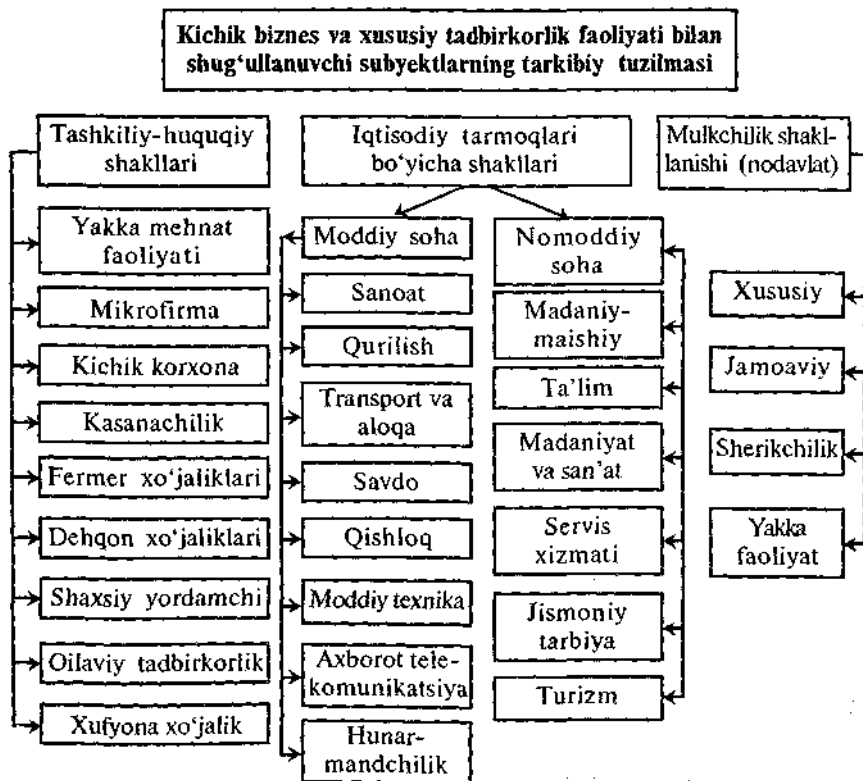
Kichik biznes va xususiy tadbirkorlik faoliyati bilan shug'ullanuvchi subyektlarning tarkibiy tuzilmasi

Tashkiliy-huquqiy shakllari

Iqtisodiy tarmoqlari bo'yicha shakllari

Mulkchilik shakllanishi (nodavlat)

Yakka mehnat faoliyati

Mikrofirma

Kichik korxona

Kasanachilik

Fermer xo'jaliklari

Dehqon xo'jaliklari

Shaxsiy yordamchi

Oilaviy tadbirkorlik

Xufyona xo'jalik

Moddiy soha

Sanoat

Qurilish

Transport va aloqa

Savdo

Qishloq

Moddiy texnika

Axborot telekomunikatsiya

Hunarmandchilik

Nomoddiy soha

Madaniy-maishiy

Ta'lim

Madaniyat va san'at

Servis xizmati

Jismoniy tarbiya

Turizm

Xususiy

Jamoaviy

Sherikchilik

Yakka faoliyat